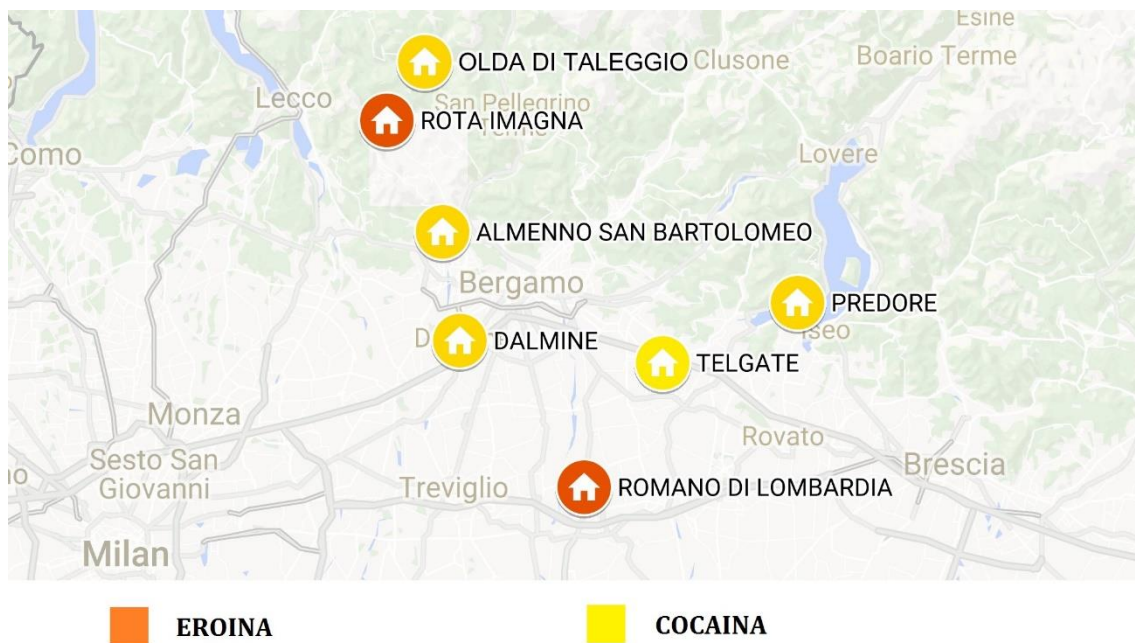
Esine
OLDA DI TALEGGIO Clusone
Boario Terme
Lecco
San Pellegrino Terme
ROTA IMAGNA
Como
Lovere
ALMENNO SAN BARTOLOMEO
Bergamo
PREDORE
Iseo
D
DALMINE
TELGATE
Monza
Rovato
Sesto San Giovanni
Brescia
no
Treviglio
ROMANO DI LOMBARDIA
Milan

EROINA
COCAINA